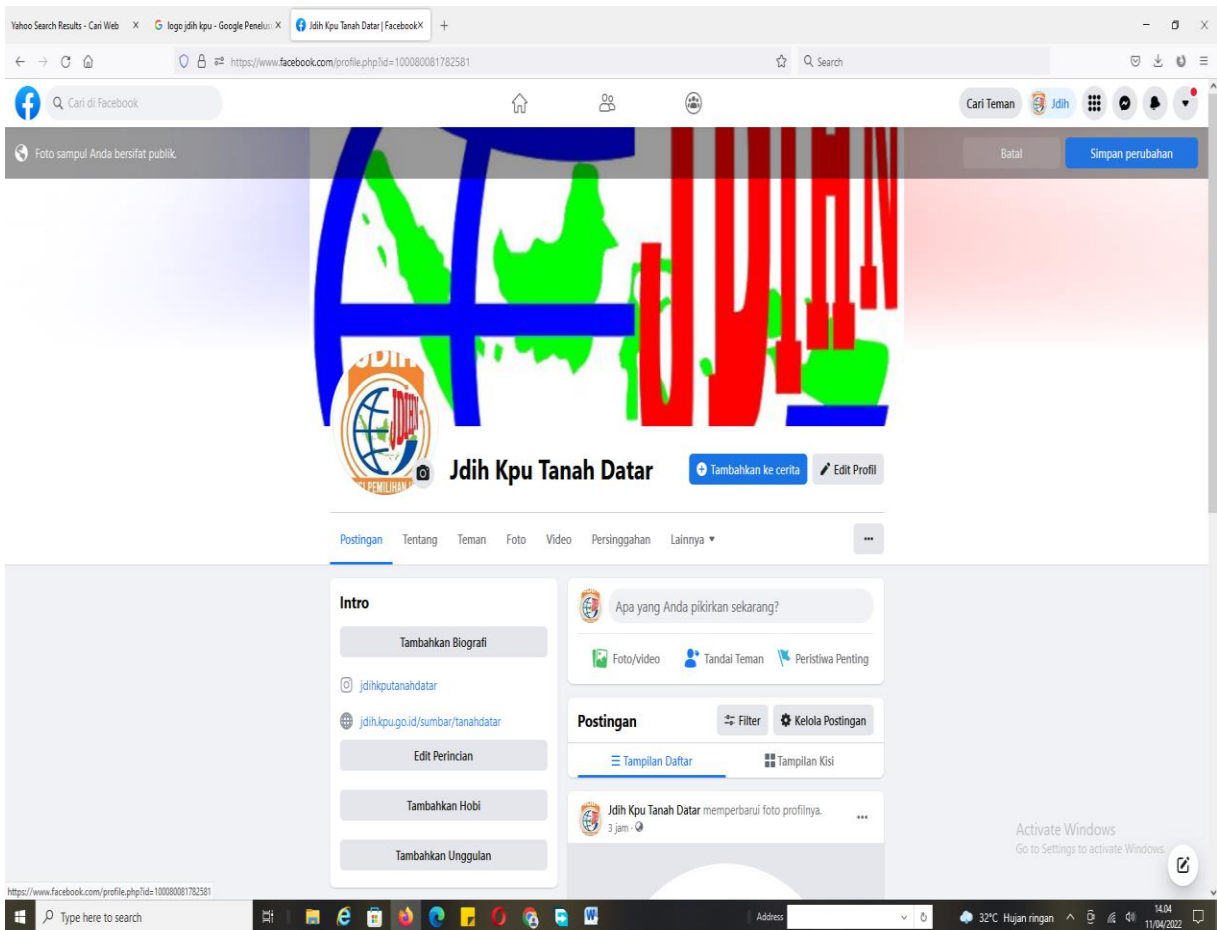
Yahoo Search Results - Cari Web ×
logo jdih kpu - Google Penelusi ×
Jdih Kpu Tanah Datar | Facebook ×
+

https://www.facebook.com/profile.php?id=100080081782581
Search

Cari di Facebook

Cari Teman
Jdih

Foto sampul Anda bersifat publik.
Batal
Simpan perubahan

Jdih Kpu Tanah Datar
Tambahkan ke cerita
Edit Profil

Postingan
Tentang
Teman
Foto
Video
Persinggahan
Lainnya ▾
...

Intro
Tambahkan Biografi
jdihkputanahdatar
jdih.kpu.go.id/sumbar/tanahdatar
Edit Perincian
Tambahkan Hobi
Tambahkan Unggulan

Apa yang Anda pikirkan sekarang?
Foto/video
Tandai Teman
Peristiwa Penting

Postingan
Filter
Kelola Postingan
Tampilan Daftar
Tampilan Kisi

Jdih Kpu Tanah Datar memperbarui foto profilnya.
3 jam ·
...

Activate Windows
Go to Settings to activate Windows.

https://www.facebook.com/profile.php?id=100080081782581

Type here to search
Address
32°C Hujan ringan
14.04
11/04/2022